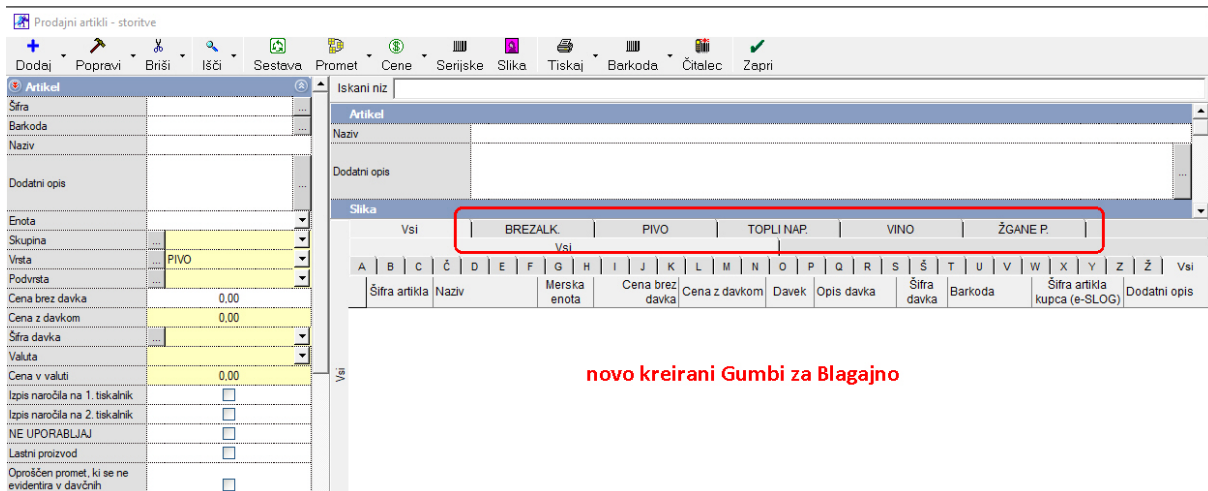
Prodajni artikli - storitve

Dodaj Popravi Briši Išči Sestava Promet Cene Serijske Slika Tiskaj Barkoda Čitalec Zapri

Artikel
Šifra
Barkoda
Naziv
Dodatni opis
Enota
Skupina
Vrsta PIVO
Podvrsta
Cena brez davka 0,00
Cena z davkom 0,00
Šifra davka
Valuta
Cena v valuti 0,00
Izpis naročila na 1. tiskalnik
Izpis naročila na 2. tiskalnik
NE UPORABLJAJ
Lastni proizvod
Oproščen promet, ki se ne evidentira v davčnih

Iskani niz
Artikel
Naziv
Dodatni opis
Slika

Vsi | BREZALK. | PIVO | TOPLI NAP. | VINO | ŽGANE P.
Vsi

A B C Č D E F G H I J K L M N O P Q R S Š T U V W X Y Z Ž Vsi

| Šifra artikla | Naziv | Merska enota | Cena brez davka | Cena z davkom | Davek | Opis davka | Šifra davka | Barkoda | Šifra artikla kupca (e-SLOG) | Dodatni opis |
|---|---|---|---|---|---|---|---|---|---|---|

Vsi

novo kreirani Gumbi za Blagajno